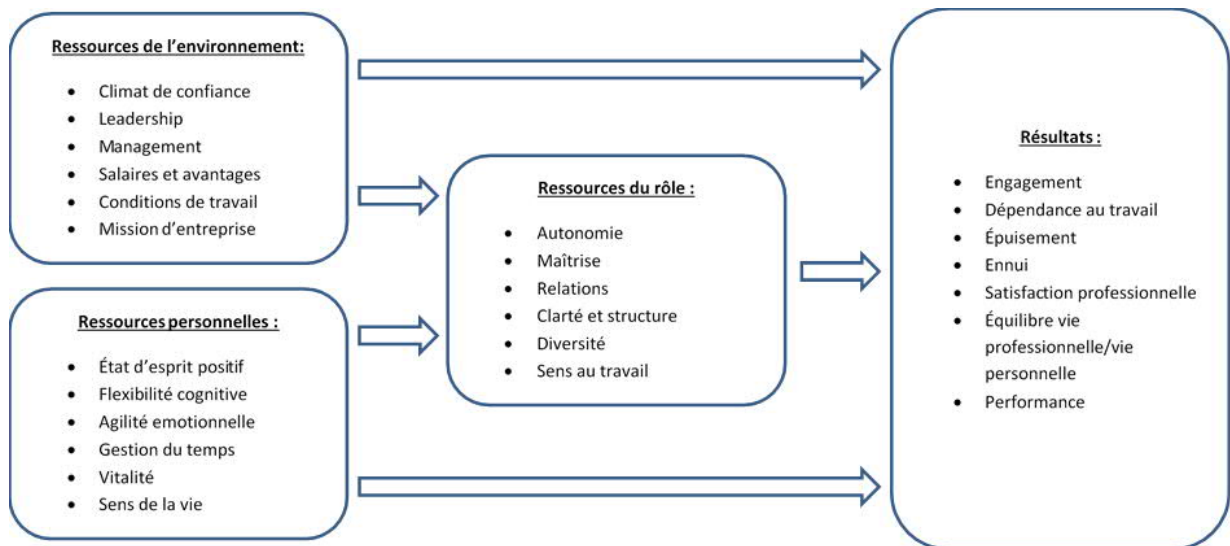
Ressources de l’environnement:

- Climat de confiance
- Leadership
- Management
- Salaires et avantages
- Conditions de travail
- Mission d’entreprise

Ressources personnelles :

- État d’esprit positif
- Flexibilité cognitive
- Agilité emotionnelle
- Gestion du temps
- Vitalité
- Sens de la vie

Ressources du rôle :

- Autonomie
- Maîtrise
- Relations
- Clarté et structure
- Diversité
- Sens au travail

Résultats :

- Engagement
- Dépendance au travail
- Épuisement
- Ennui
- Satisfaction professionnelle
- Équilibre vie professionnelle/vie personnelle
- Performance